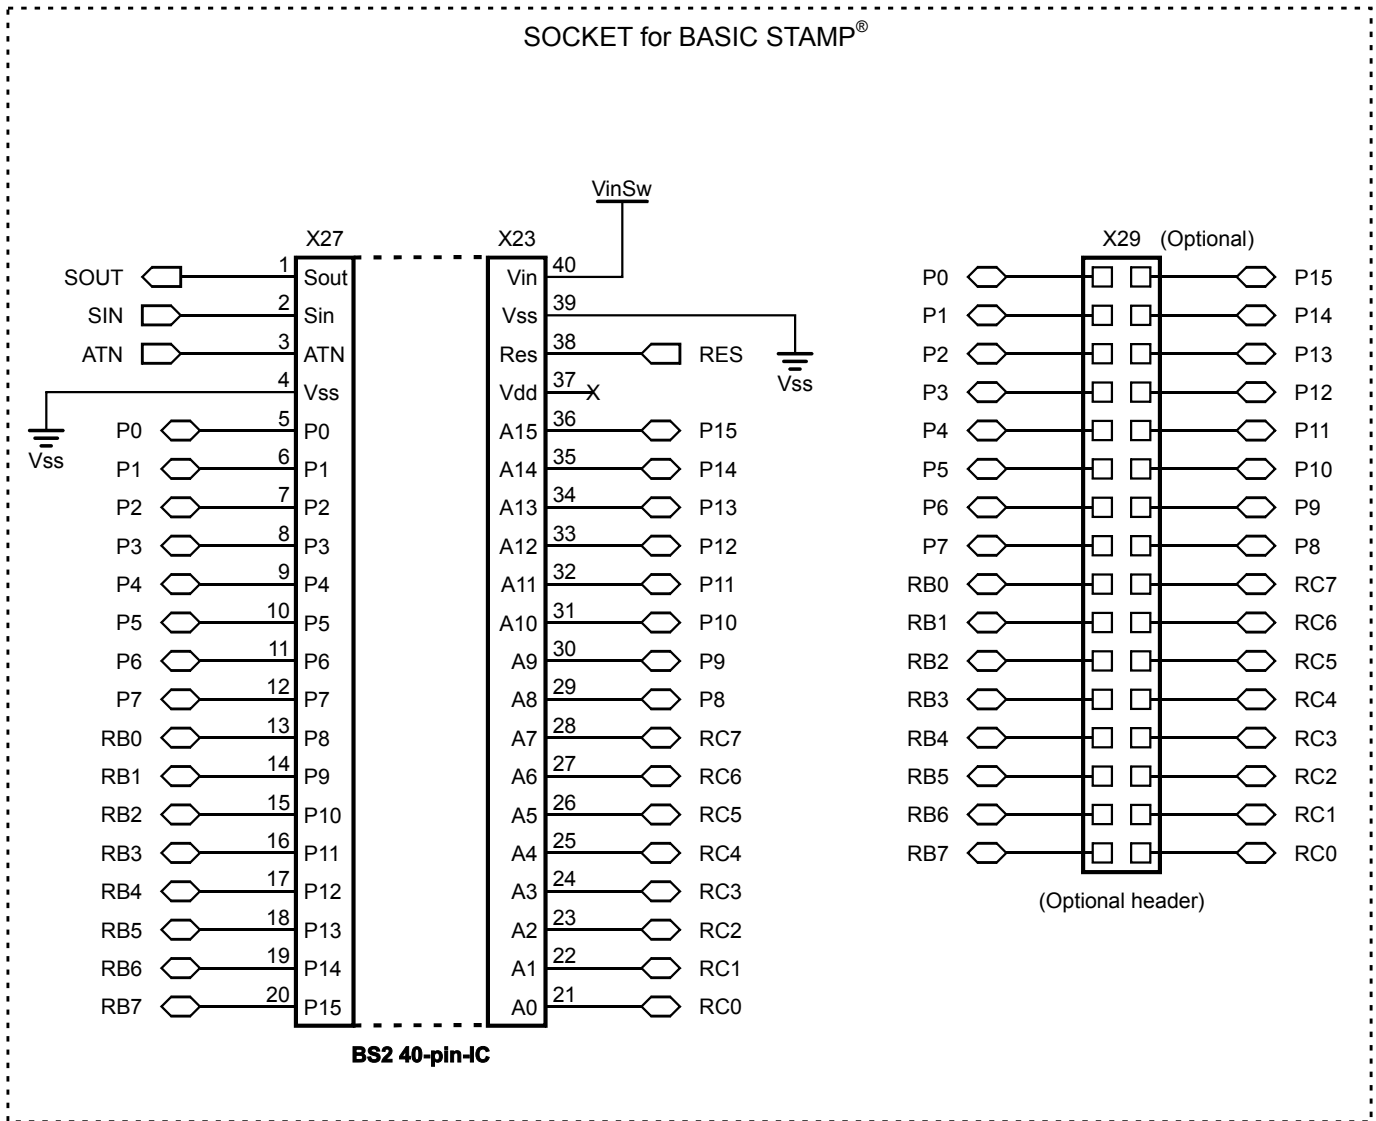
SOCKET for BASIC STAMP®

VinSw

X27

X23

X29 (Optional)

| Signal | Pin | X27 |
|---|---|---|
| SOUT | 1 | Sout |
| SIN | 2 | Sin |
| ATN | 3 | ATN |
| Vss | 4 | Vss |
| P0 | 5 | P0 |
| P1 | 6 | P1 |
| P2 | 7 | P2 |
| P3 | 8 | P3 |
| P4 | 9 | P4 |
| P5 | 10 | P5 |
| P6 | 11 | P6 |
| P7 | 12 | P7 |
| RB0 | 13 | P8 |
| RB1 | 14 | P9 |
| RB2 | 15 | P10 |
| RB3 | 16 | P11 |
| RB4 | 17 | P12 |
| RB5 | 18 | P13 |
| RB6 | 19 | P14 |
| RB7 | 20 | P15 |

| X23 | Pin | Signal |
|---|---|---|
| Vin | 40 | VinSw |
| Vss | 39 | Vss |
| Res | 38 | RES |
| Vdd | 37 | X |
| A15 | 36 | P15 |
| A14 | 35 | P14 |
| A13 | 34 | P13 |
| A12 | 33 | P12 |
| A11 | 32 | P11 |
| A10 | 31 | P10 |
| A9 | 30 | P9 |
| A8 | 29 | P8 |
| A7 | 28 | RC7 |
| A6 | 27 | RC6 |
| A5 | 26 | RC5 |
| A4 | 25 | RC4 |
| A3 | 24 | RC3 |
| A2 | 23 | RC2 |
| A1 | 22 | RC1 |
| A0 | 21 | RC0 |

| X29 left | X29 right |
|---|---|
| P0 | P15 |
| P1 | P14 |
| P2 | P13 |
| P3 | P12 |
| P4 | P11 |
| P5 | P10 |
| P6 | P9 |
| P7 | P8 |
| RB0 | RC7 |
| RB1 | RC6 |
| RB2 | RC5 |
| RB3 | RC4 |
| RB4 | RC3 |
| RB5 | RC2 |
| RB6 | RC1 |
| RB7 | RC0 |

(Optional header)

BS2 40-pin-IC